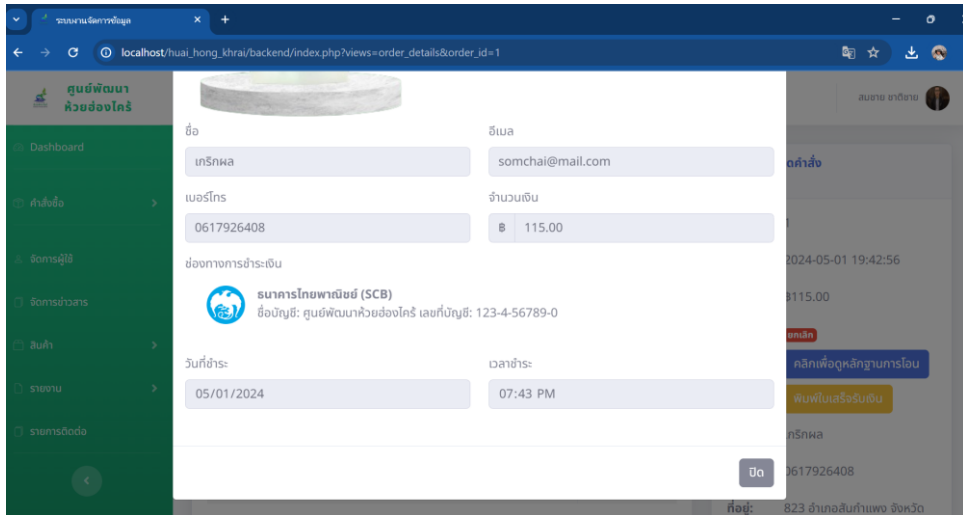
ระบบงานจัดการข้อมูล ×  +

localhost/huai_hong_khrai/backend/index.php?views=order_details&order_id=1

ศูนย์พัฒนา ห้วยฮ่องไคร้

Dashboard

คำสั่งซื้อ

จัดการผู้ใช้

จัดการข่าวสาร

สินค้า

รายงาน

รายการติดต่อ

สมชาย ขาดิชาย

ชื่อ
เกริกผล

อีเมล
somchai@mail.com

เบอร์โทร
0617926408

จำนวนเงิน
฿ 115.00

ช่องทางการชำระเงิน

ธนาคารไทยพาณิชย์ (SCB)
ชื่อบัญชี: ศูนย์พัฒนาห้วยฮ่องไคร้ เลขที่บัญชี: 123-4-56789-0

วันที่ชำระ
05/01/2024

เวลาชำระ
07:43 PM

ปิด

ดคำสั่ง

1

2024-05-01 19:42:56

฿115.00

ยกเลิก

คลิกเพื่อดูหลักฐานการโอน

พิมพ์ใบเสร็จรับเงิน

เกริกผล

0617926408

ที่อยู่: 823 อำเภอสันกำแพง จังหวัด